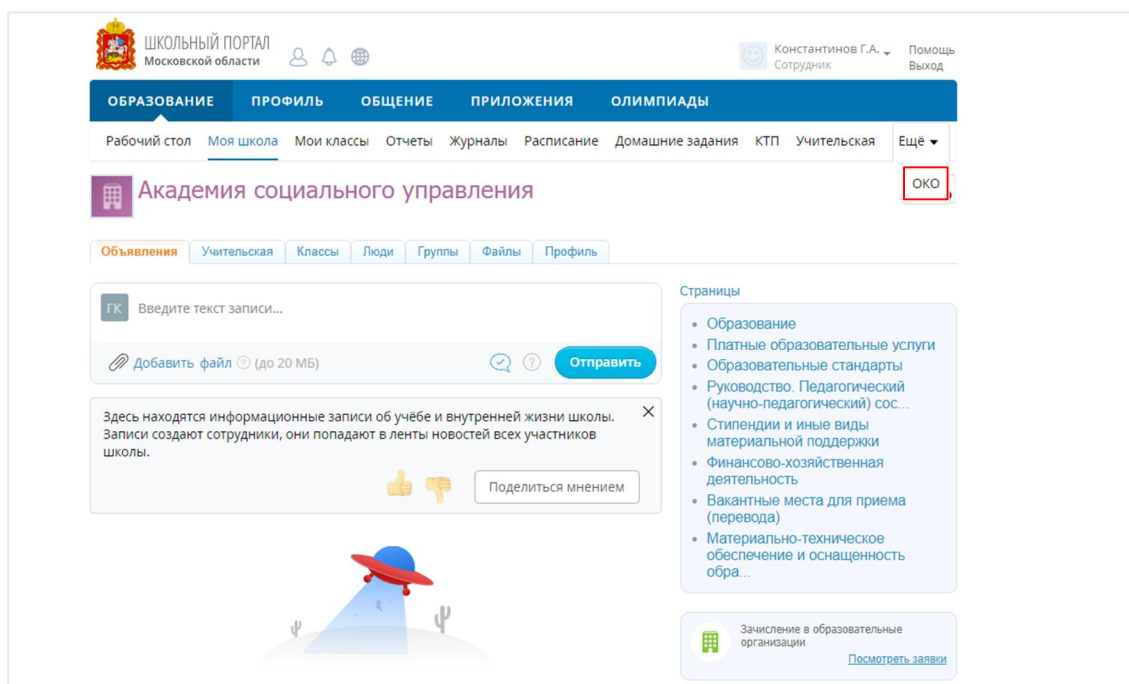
ШКОЛЬНЫЙ ПОРТАЛ
Московской области

Константинов Г.А.
Сотрудник

Помощь
Выход

ОБРАЗОВАНИЕ ПРОФИЛЬ ОБЩЕНИЕ ПРИЛОЖЕНИЯ ОЛИМПИАДЫ

Рабочий стол Моя школа Мои классы Отчеты Журналы Расписание Домашние задания КТП Учительская Ещё

ОКО

Академия социального управления

Объявления Учительская Классы Люди Группы Файлы Профиль

ГК Введите текст записи...

Добавить файл (до 20 МБ)

Отправить

Здесь находятся информационные записи об учёбе и внутренней жизни школы. Записи создают сотрудники, они попадают в ленты новостей всех участников школы.

Поделиться мнением

Страницы

- Образование
- Платные образовательные услуги
- Образовательные стандарты
- Руководство. Педагогический (научно-педагогический) сос...
- Стипендии и иные виды материальной поддержки
- Финансово-хозяйственная деятельность
- Вакантные места для приема (перевода)
- Материально-техническое обеспечение и оснащенность обра...

Зачисление в образовательные организации

Посмотреть заявки